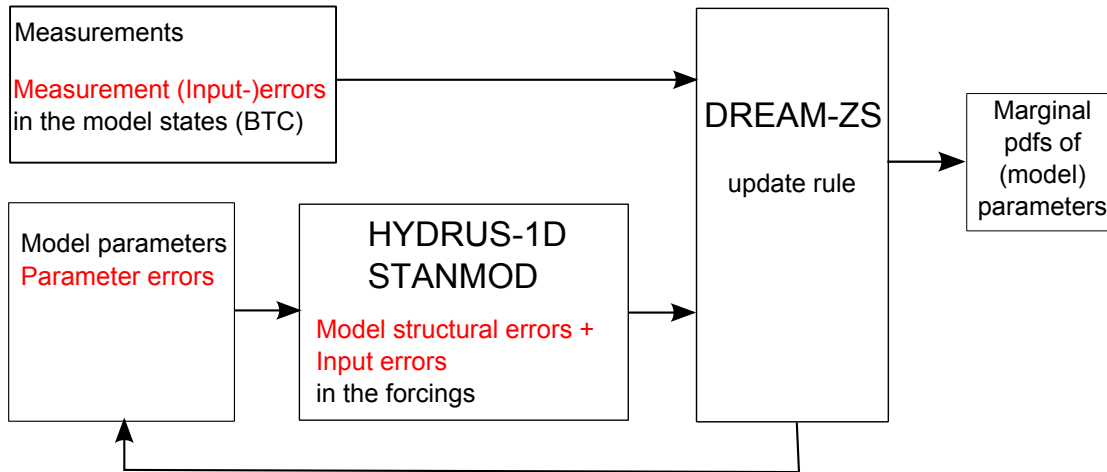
Measurements

Measurement (Input-)errors in the model states (BTC)

DREAM-ZS

update rule

Marginal pdfs of (model) parameters

Model parameters
Parameter errors

HYDRUS-1D
STANMOD

Model structural errors + Input errors
in the forcings